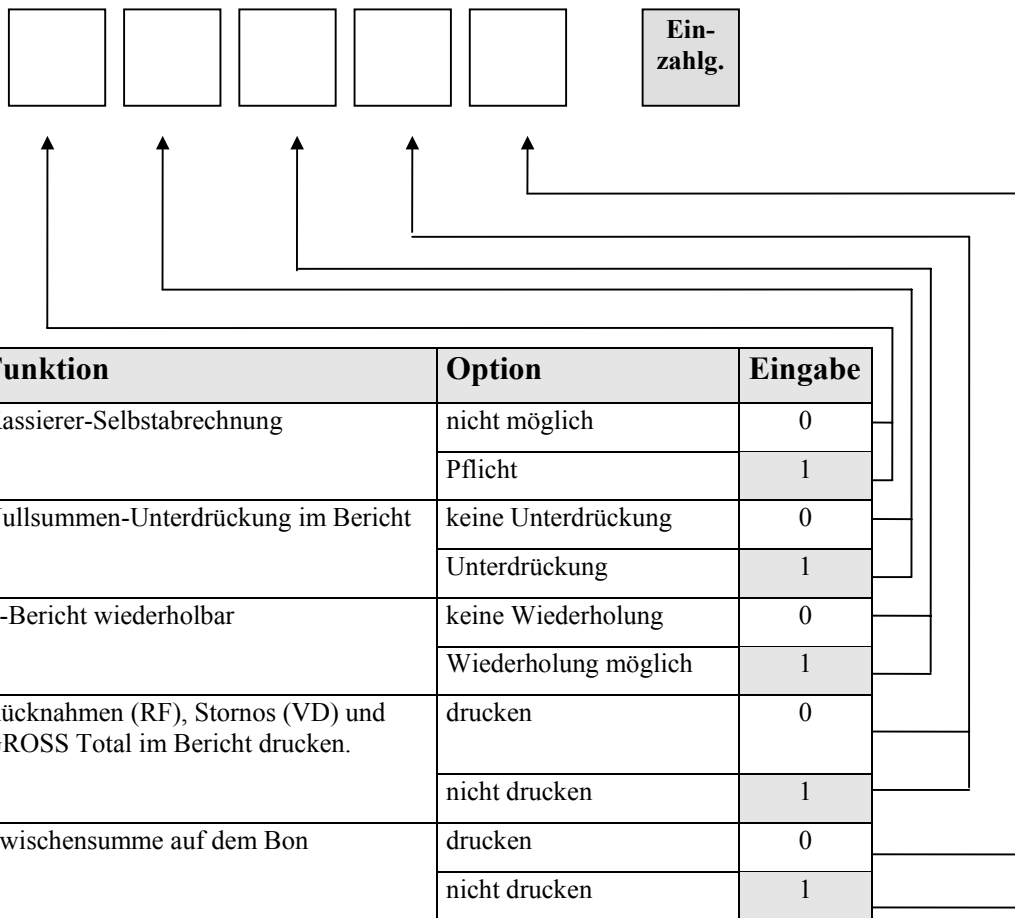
Ein-
zahlg.

| unktion | Option | Eingabe |
|---|---|---|
| assierer-Selbstabrechnung | nicht möglich | 0 |
| | Pflicht | 1 |
| ullsummen-Unterdrückung im Bericht | keine Unterdrückung | 0 |
| | Unterdrückung | 1 |
| -Bericht wiederholbar | keine Wiederholung | 0 |
| | Wiederholung möglich | 1 |
| ücknahmen (RF), Stornos (VD) und ROSS Total im Bericht drucken. | drucken | 0 |
| | nicht drucken | 1 |
| wischensumme auf dem Bon | drucken | 0 |
| | nicht drucken | 1 |